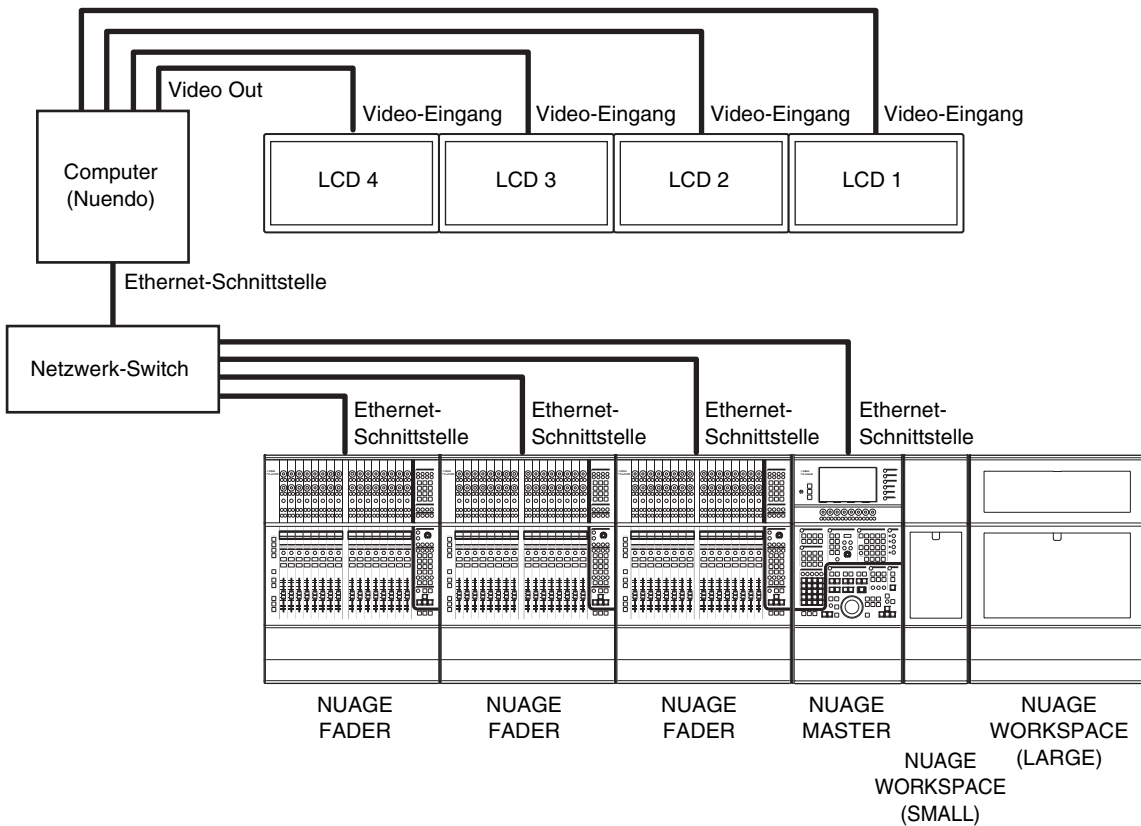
Video Out

Video-Eingang

Video-Eingang

Video-Eingang

Video-Eingang

Computer (Nuendo)

LCD 4

LCD 3

LCD 2

LCD 1

Ethernet-Schnittstelle

Netzwerk-Switch

Ethernet-Schnittstelle

Ethernet-Schnittstelle

Ethernet-Schnittstelle

Ethernet-Schnittstelle

NUAGE FADER

NUAGE FADER

NUAGE FADER

NUAGE MASTER

NUAGE WORKSPACE (SMALL)

NUAGE WORKSPACE (LARGE)